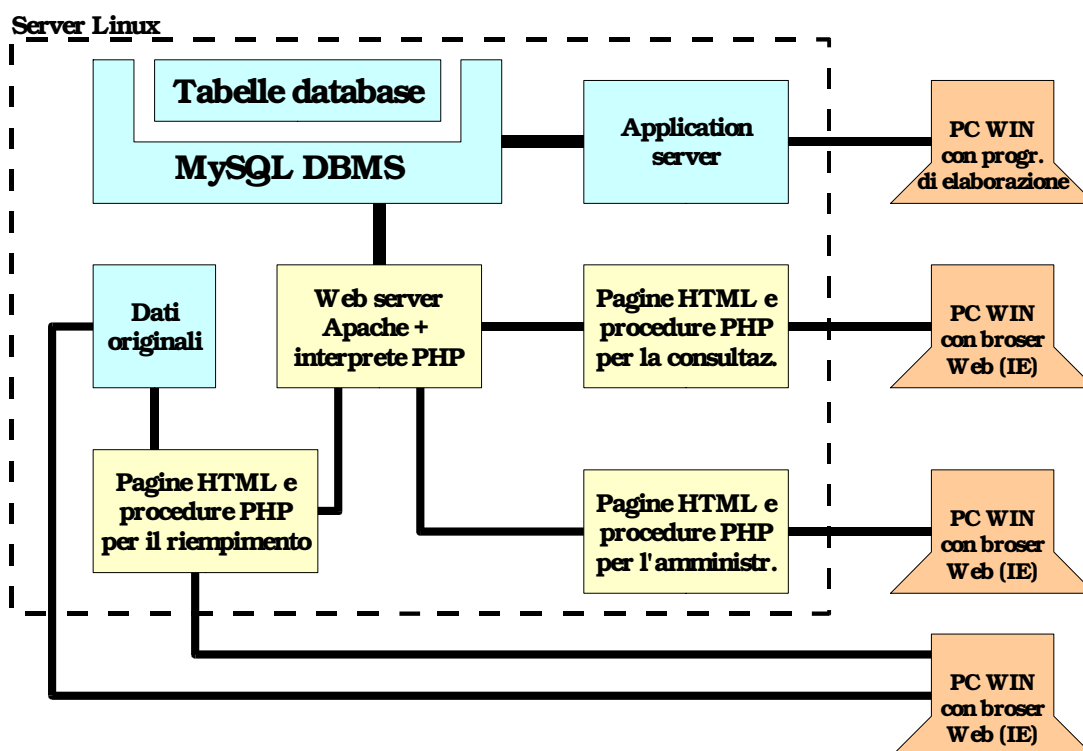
Server Linux

Tabelle database

MySQL DBMS

Application server

PC WIN con progr. di elaborazione

Dati originali

Web server Apache + interprete PHP

Pagine HTML e procedure PHP per la consultaz.

PC WIN con broser Web (IE)

Pagine HTML e procedure PHP per il riempimento

Pagine HTML e procedure PHP per l'amministr.

PC WIN con broser Web (IE)

PC WIN con broser Web (IE)